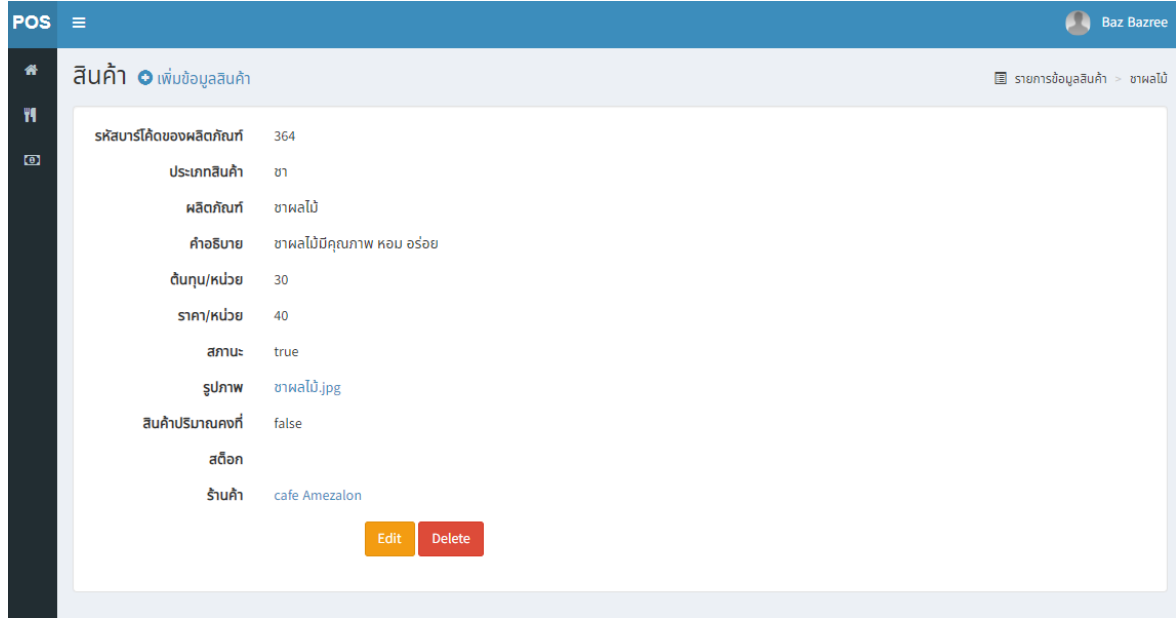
POS ≡

Baz Bazree

สินค้า เพิ่มข้อมูลสินค้า

รายการข้อมูลสินค้า > ชาผลไม้

| | |
|---|---|
| รหัสบาร์โค้ดของผลิตภัณฑ์ | 364 |
| ประเภทสินค้า | ชา |
| ผลิตภัณฑ์ | ชาผลไม้ |
| คำอธิบาย | ชาผลไม้มีคุณภาพ หอม อร่อย |
| ต้นทุน/หน่วย | 30 |
| ราคา/หน่วย | 40 |
| สถานะ | true |
| รูปภาพ | ชาผลไม้.jpg |
| สินค้าปริมาณคงที่ | false |
| สต๊อก | |
| ร้านค้า | cafe Amezalon |

Edit Delete